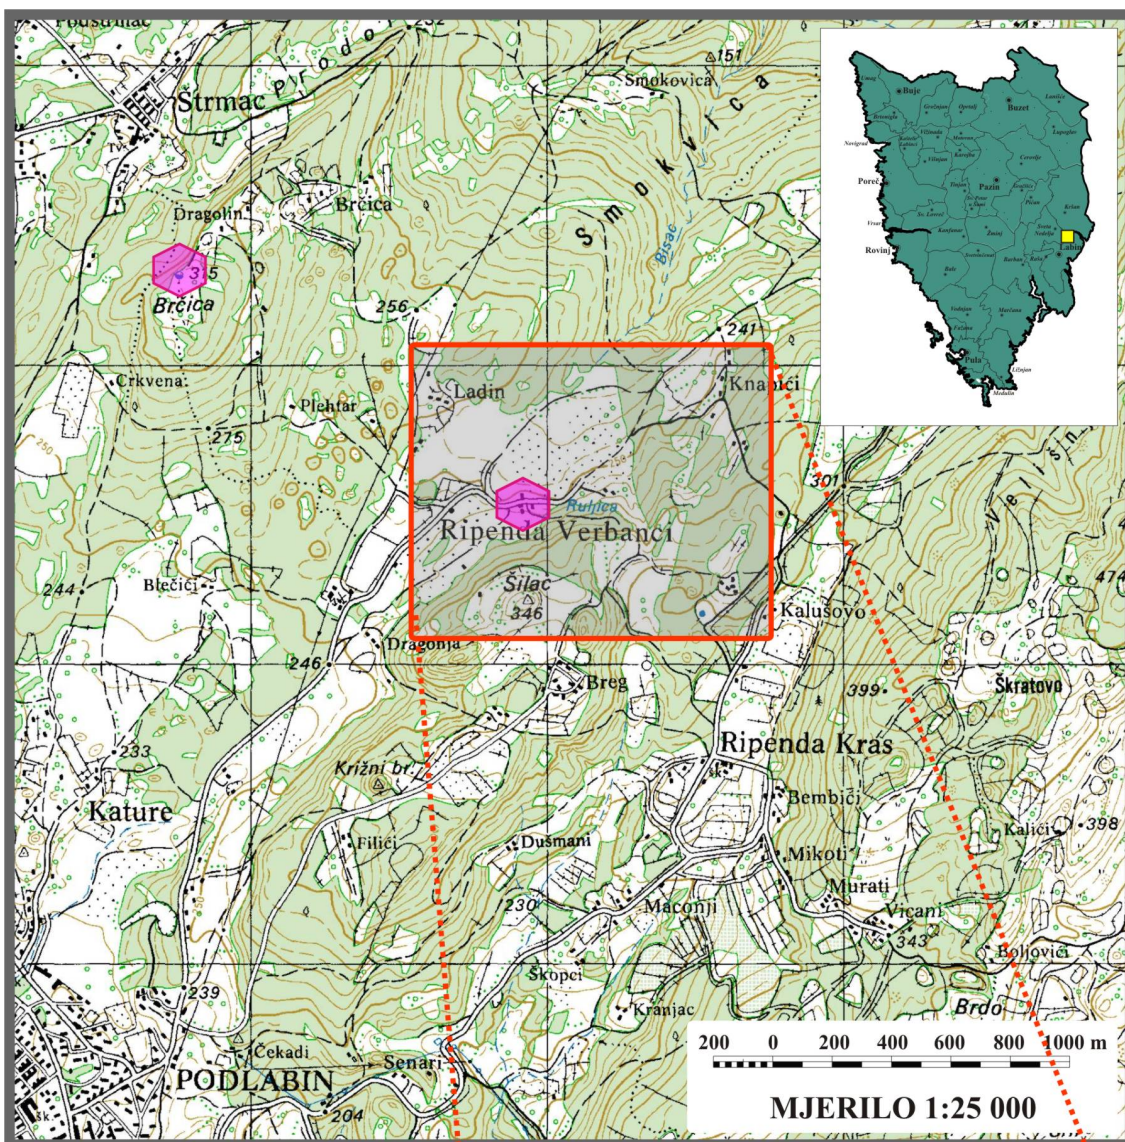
Podstrmac
Štrmac
Prodol
232
Smokovica
151
Smokvica
Dragolin
Brčica
315
Brčica
256
Bisac
241
Crkvena
Plehtar
275
Ladin
Knapići
301
Ruhica
Ripenda Verbanci
Šilac
346
Kalušovo
Blečići
244
Dragonja
246
Breg
399
Škratovo
474
Ripenda Kras
233
Križni br.
Bembići
Kature
Kaliči
398
Filići
Dušmani
Mikoti
Murati
230
Maconji
Vicani
343
Boljovići
Škopci
239
Kranjac
Brdo
Čekadi
Senari
PODLABIN
204
Umag
Buje
Grožnjan
Oprtalj
Buzet
Lanišće
Brtonigla
Novigrad
Kaštelir Labinci
Višnjan
Motovun
Karojba
Lupoglav
Cerovlje
Poreč
Tinjan
Pazin
Gračišće
Pićan
Vrsar
Sv. Lovreč
Sv. Petar u Šumi
Kršan
Rovinj
Kanfanar
Žminj
Sveta Nedelja
Labin
Svetvinčenat
Barban
Raša
Bale
Vodnjan
Marčana
Fažana
Pula
Ližnjan
Medulin
200
0
200
400
600
800
1000 m
MJERILO 1:25 000